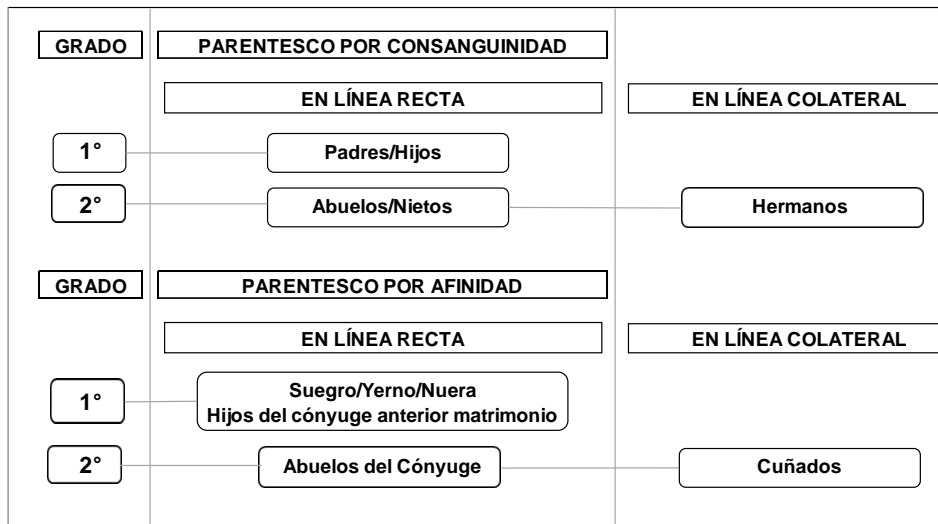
GRADO

PARENTESCO POR CONSANGUINIDAD

EN LÍNEA RECTA

EN LÍNEA COLATERAL

1°

Padres/Hijos

2°

Abuelos/Nietos

Hermanos

GRADO

PARENTESCO POR AFINIDAD

EN LÍNEA RECTA

EN LÍNEA COLATERAL

1°

Suegro/Yerno/Nuera
Hijos del cónyuge anterior matrimonio

2°

Abuelos del Cónyuge

Cuñados